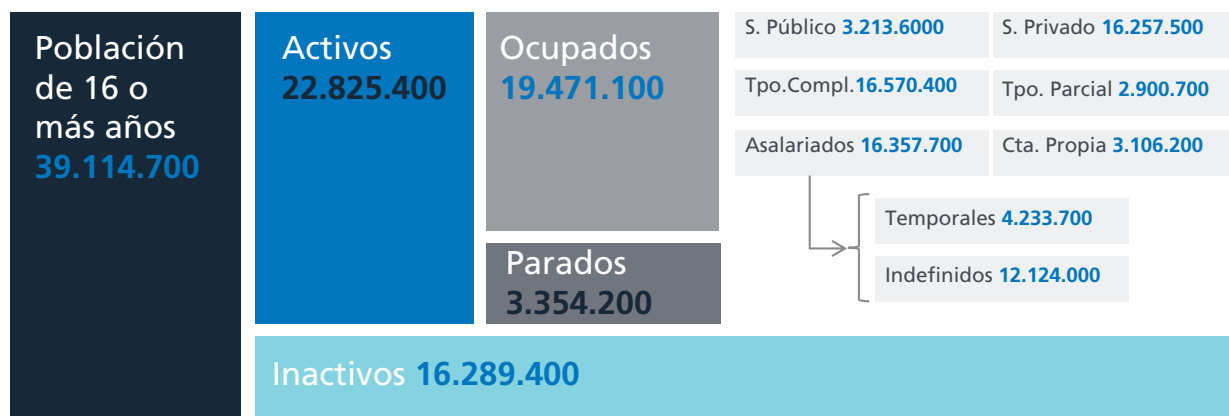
Población de 16 o más años 39.114.700

Activos 22.825.400

Ocupados 19.471.100

Parados 3.354.200

S. Público 3.213.6000

S. Privado 16.257.500

Tpo.Compl. 16.570.400

Tpo. Parcial 2.900.700

Asalariados 16.357.700

Cta. Propia 3.106.200

Temporales 4.233.700

Indefinidos 12.124.000

Inactivos 16.289.400